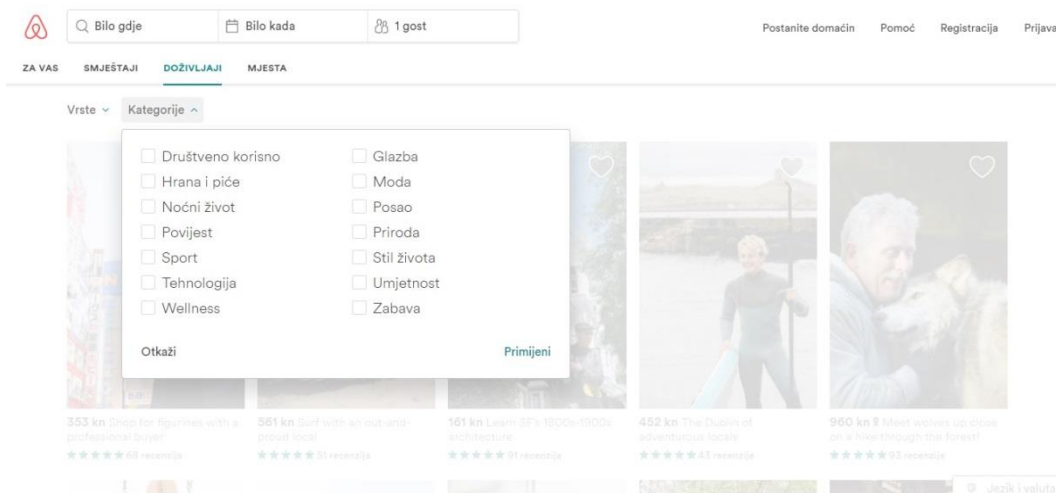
Bilo gdje | Bilo kada | 1 gost

Postanite domaćin | Pomoć | Registracija | Prijava

ZA VAS | SMJEŠTAJI | DOŽIVLJAJI | MJESTA

Vrste | Kategorije

Društveno korisno
Hrana i piće
Noćni život
Povijest
Sport
Tehnologija
Wellness

Glazba
Moda
Posao
Priroda
Stil života
Umjetnost
Zabava

Otkaži | Primijeni

353 kn Shop for figurines with a professional buyer
★★★★★ 68 recenzija

561 kn Surf with an out-and-proud local
★★★★★ 51 recenzija

161 kn Learn SF's 1800s-1900s architecture
★★★★★ 91 recenzija

452 kn The Dublin of adventurous locals
★★★★★ 43 recenzije

960 kn Meet wolves up close on a hike through the forest
★★★★★ 93 recenzija

Jezik i valuta